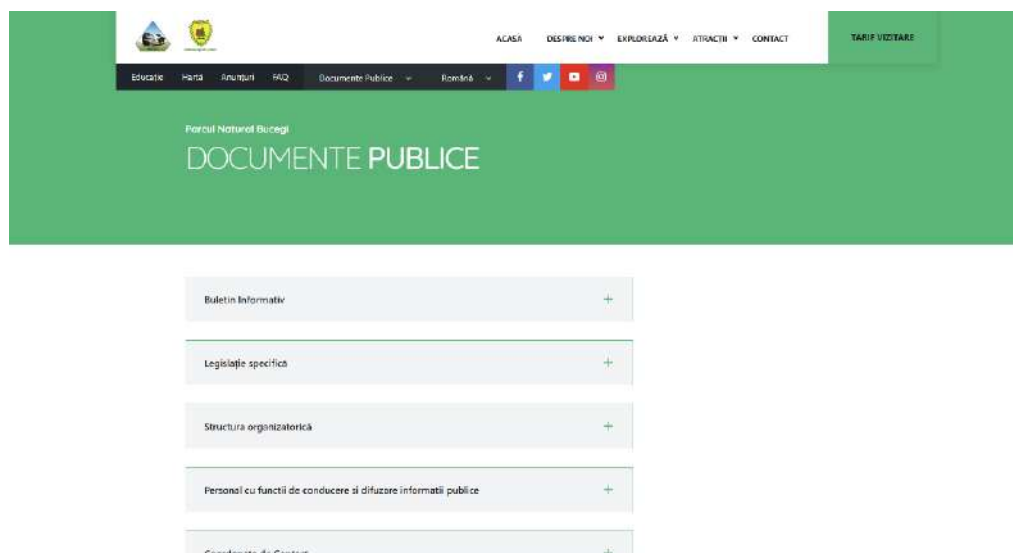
ACASA DESPRE NOI ▾ EXPLOREAZĂ ▾ ATRACȚII ▾ CONTACT

TARIF VIZITARE

Educație Hartă Anunțuri FAQ Documente Publice ⌄ Română ⌄

Parcul Natural Bucegi

DOCUMENTE PUBLICE

Buletin Informativ +

Legislație specifică +

Structura organizatorică +

Personal cu functii de conducere si difuzare informatii publice +

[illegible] +